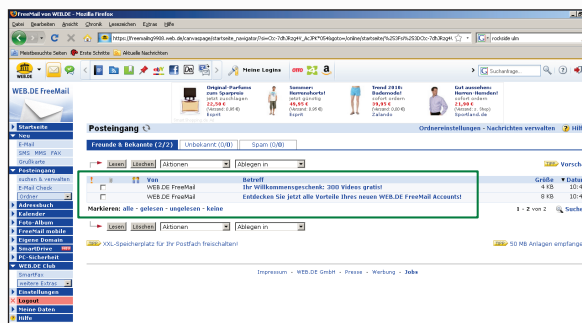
FreeMail von WEB.DE - Mozilla Firefox

Datei Bearbeiten Ansicht Chronik Lesezeichen Extras Hilfe

https://freemailbg9908.web.de/canvaspage/startseite_navigator/?si=Oz-7dh3Kqg4Y_Ac3PK*054&goto=/online/startseite/%253Fsi%253DOz-7dh3Kqg4

rockside alm

Meistbesuchte Seiten Erste Schritte Aktuelle Nachrichten

WEB.DE

Meine Logins

Suchanfrage...

WEB.DE FreeMail

Original-Parfums zum Sparpreis jetzt zuschlagen 22,50 € (Versand ...) Esprit

Sommer-Herrenshorts! jetzt günstig 49,95 € (Versand ...) Esprit

Trend 2010: Bademode! sofort ordern 39,95 € (Versand ...) Zalando

Gut aussehen: Herren Hemden! sofort ordern 21,00 € (Versand ...) Sportland.de

Startseite
Neu
E-Mail
SMS MMS FAX
Grußkarte
Posteingang
suchen & verwalten
E-Mail Check
Ordner
Adressbuch
Kalender
Foto-Album
FreeMail mobile
Eigene Domain
SmartDrive NEU
PC-Sicherheit
WEB.DE Club
SmartFax
weitere Extras
Einstellungen
Logout
Meine Daten
Hilfe

Posteingang

Ordnereinstellungen - Nachrichten verwalten Hilfe

Freunde & Bekannte (2/2) Unbekannt (0/0) Spam (0/0)

Lesen Löschen Aktionen Ablegen in

Vorsch

| ! | ✉ | | Von | Betreff | Größe | Datum |
|---|---|---|---|---|---|---|
| | | | WEB.DE FreeMail | Ihr Willkommensgeschenk: 300 Videos gratis! | 4 KB | 10:4 |
| | | | WEB.DE FreeMail | Entdecken Sie jetzt alle Vorteile Ihres neuen WEB.DE FreeMail Accounts! | 8 KB | 10:4 |

Markieren: alle - gelesen - ungelesen - keine

1 - 2 von 2 Suche

Lesen Löschen Aktionen Ablegen in

XXL-Speicherplatz für Ihr Postfach freischalten!

50 MB Anlagen empfange

Impressum - WEB.DE GmbH - Presse - Werbung - Jobs